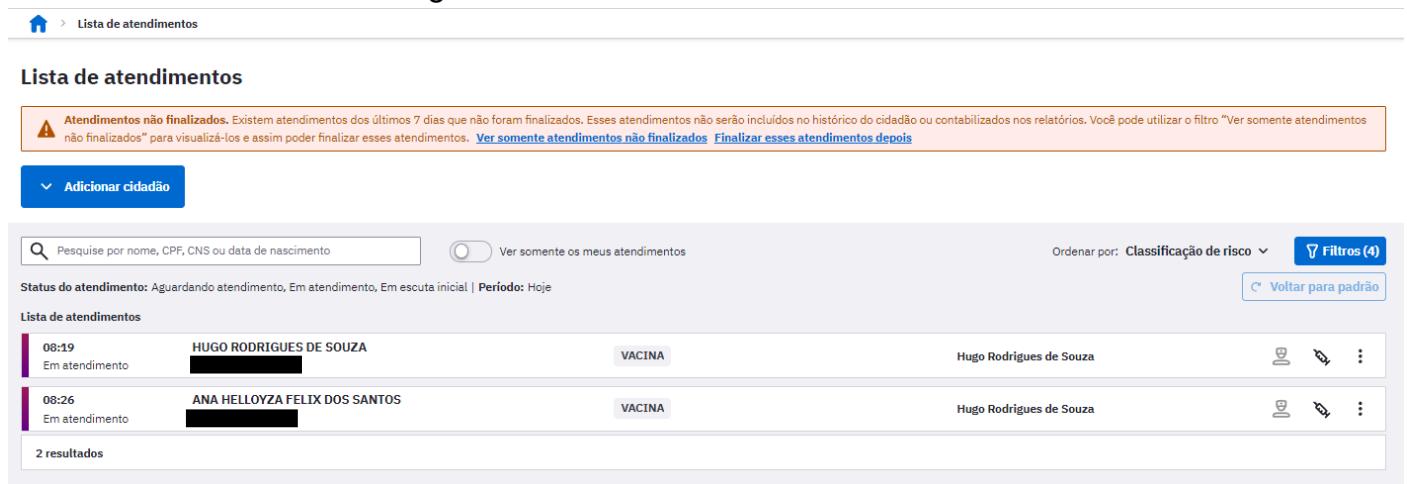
> Lista de atendimentos

Lista de atendimentos

Atendimentos não finalizados. Existem atendimentos dos últimos 7 dias que não foram finalizados. Esses atendimentos não serão incluídos no histórico do cidadão ou contabilizados nos relatórios. Você pode utilizar o filtro "Ver somente atendimentos não finalizados" para visualizá-los e assim poder finalizar esses atendimentos. Ver somente atendimentos não finalizados Finalizar esses atendimentos depois

Adicionar cidadão

Pesquise por nome, CPF, CNS ou data de nascimento

Ver somente os meus atendimentos

Ordenar por: Classificação de risco

Filtros (4)

Status do atendimento: Aguardando atendimento, Em atendimento, Em escuta inicial | Período: Hoje

Voltar para padrão

Lista de atendimentos

| 08:19 Em atendimento | HUGO RODRIGUES DE SOUZA | VACINA | Hugo Rodrigues de Souza |
|---|---|---|---|
| 08:26 Em atendimento | ANA HELLOYZA FELIX DOS SANTOS | VACINA | Hugo Rodrigues de Souza |

2 resultados